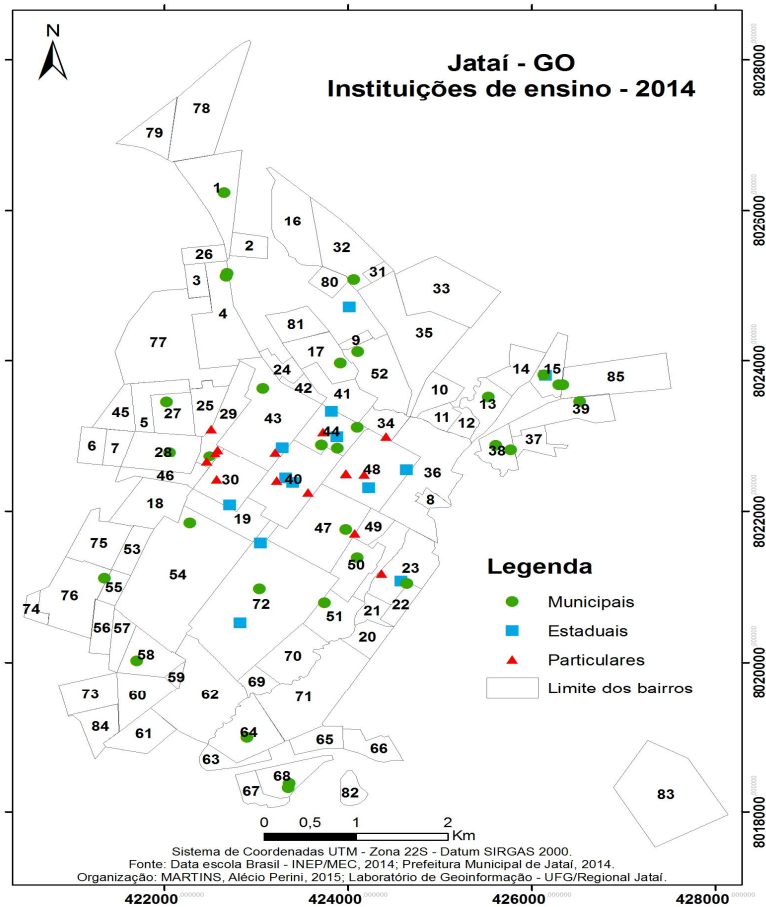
N

Jataí - GO
Instituições de ensino - 2014

8028000
8026000
8024000
8022000
8020000
8018000

422000
424000
426000
428000

78
79
1
16
32
2
26
3
31
80
33
4
81
9
35
77
17
52
24
42
41
10
14
15
85
11
12
13
39
45
27
25
29
43
34
5
44
6
7
28
37
38
46
30
40
48
36
8
18
19
47
49
75
53
50
23
55
54
74
76
72
51
21
22
56
57
20
58
70
59
73
60
62
69
71
84
61
64
65
66
63
68
67
82
83

Legenda
Municipais
Estaduais
Particulares
Limite dos bairros

0 0,5 1 2 Km

Sistema de Coordenadas UTM - Zona 22S - Datum SIRGAS 2000.
Fonte: Data escola Brasil - INEP/MEC, 2014; Prefeitura Municipal de Jataí, 2014.
Organização: MARTINS, Alécio Perini, 2015; Laboratório de Geoinformação - UFG/Regional Jataí.